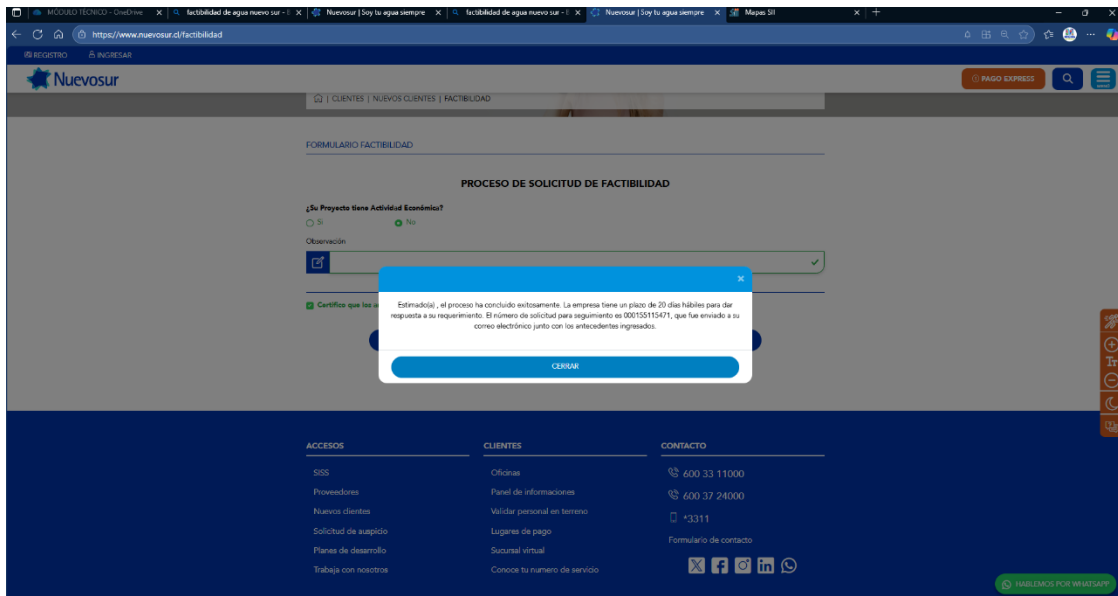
MÓDULO TÉCNICO - OneDrive | factibilidad de agua nuevo sur - B | Nuevosur | Soy tu agua siempre | factibilidad de agua nuevo sur - B | Nuevosur | Soy tu agua siempre | Mapas SII

https://www.nuevosur.cl/factibilidad

REGISTRO INGRESAR

Nuevosur

PAGO EXPRESS

| CLIENTES | NUEVOS CLIENTES | FACTIBILIDAD

FORMULARIO FACTIBILIDAD

PROCESO DE SOLICITUD DE FACTIBILIDAD

¿Su Proyecto tiene Actividad Económica?

Si No

Observación

Certifico que los a

×

Estimado(a) , el proceso ha concluido exitosamente. La empresa tiene un plazo de 20 días hábiles para dar respuesta a su requerimiento. El número de solicitud para seguimiento es 000155115471, que fue enviado a su correo electrónico junto con los antecedentes ingresados.

CERRAR

ACCESOS
SISS
Proveedores
Nuevos clientes
Solicitud de auspicio
Planes de desarrollo
Trabaja con nosotros

CLIENTES
Oficinas
Panel de informaciones
Validar personal en terreno
Lugares de pago
Sucursal virtual
Conoce tu numero de servicio

CONTACTO
600 33 11000
600 37 24000
*3311
Formulario de contacto

HABLEMOS POR WHATSAPP